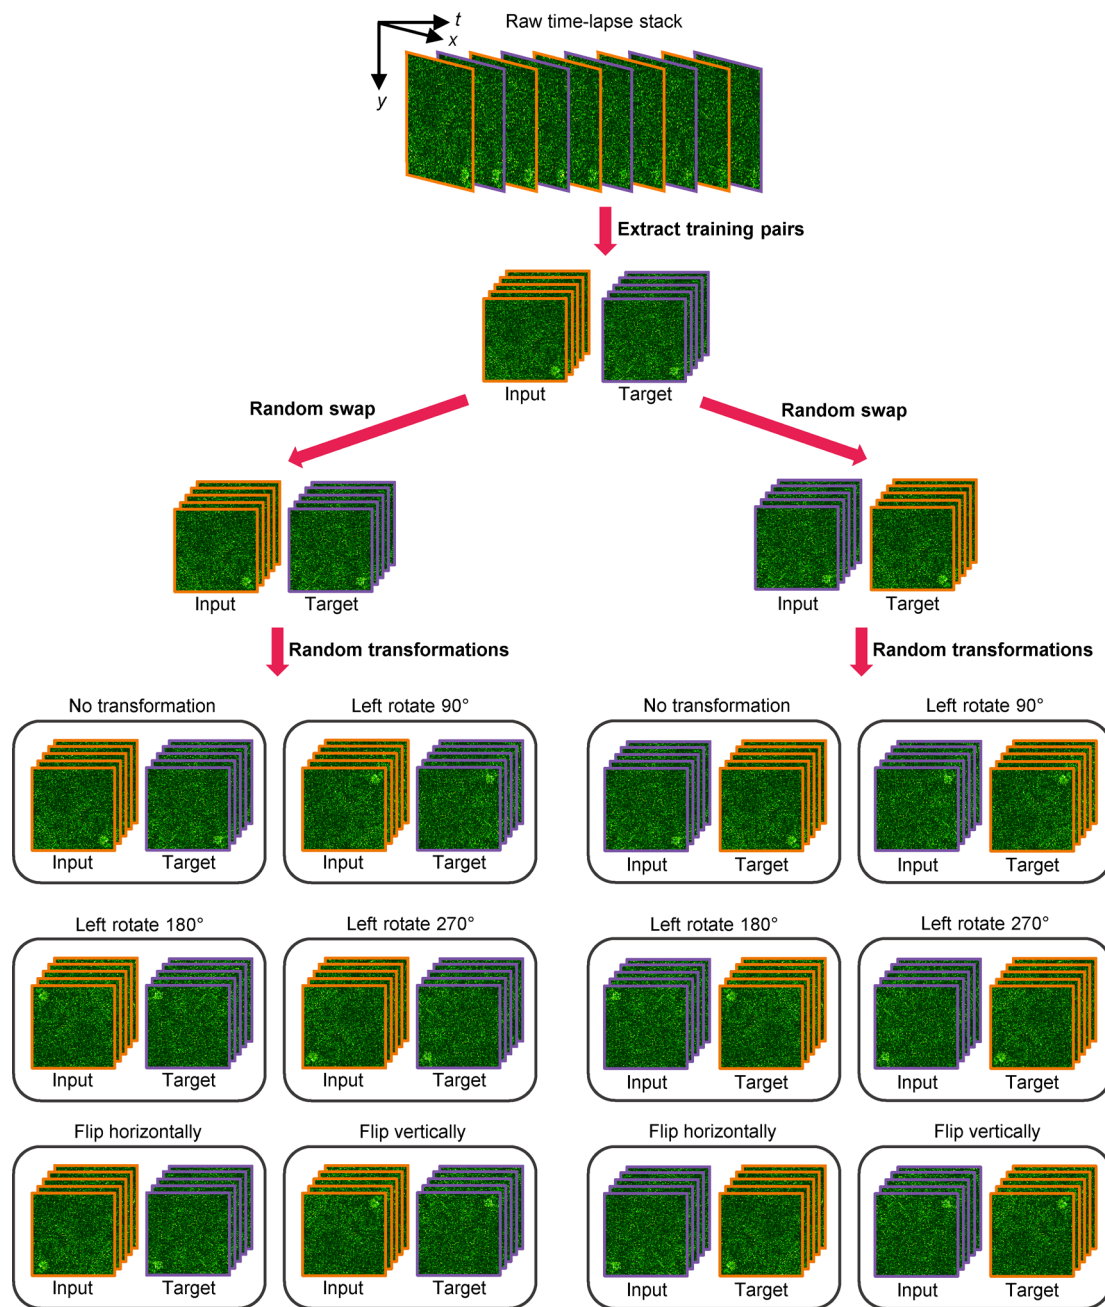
$t$
$x$
$y$
Raw time-lapse stack

Extract training pairs

Input
Target

Random swap

Random swap

Input
Target

Input
Target

Random transformations

Random transformations

No transformation
Input
Target

Left rotate 90°
Input
Target

No transformation
Input
Target

Left rotate 90°
Input
Target

Left rotate 180°
Input
Target

Left rotate 270°
Input
Target

Left rotate 180°
Input
Target

Left rotate 270°
Input
Target

Flip horizontally
Input
Target

Flip vertically
Input
Target

Flip horizontally
Input
Target

Flip vertically
Input
Target